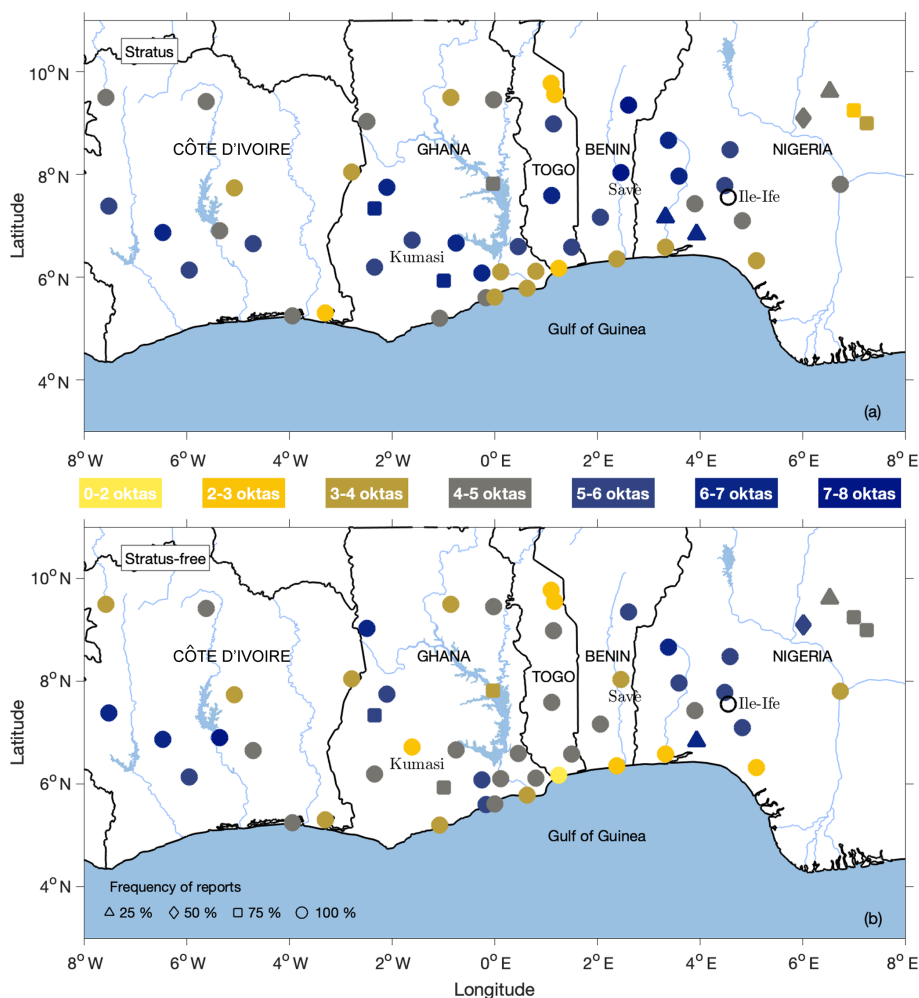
Stratus

CÔTE D'IVOIRE GHANA TOGO BENIN NIGERIA

Savè Ile-Ife Kumasi

Gulf of Guinea

(a)

10°N 8°N 6°N 4°N

Latitude

8°W 6°W 4°W 2°W 0°E 2°E 4°E 6°E 8°E

0-2 oktas 2-3 oktas 3-4 oktas 4-5 oktas 5-6 oktas 6-7 oktas 7-8 oktas

Stratus-free

CÔTE D'IVOIRE GHANA TOGO BENIN NIGERIA

Savè Ile-Ife Kumasi

Gulf of Guinea

Frequency of reports
△ 25 % ◇ 50 % □ 75 % ○ 100 %

(b)

10°N 8°N 6°N 4°N

Latitude

8°W 6°W 4°W 2°W 0°E 2°E 4°E 6°E 8°E

Longitude